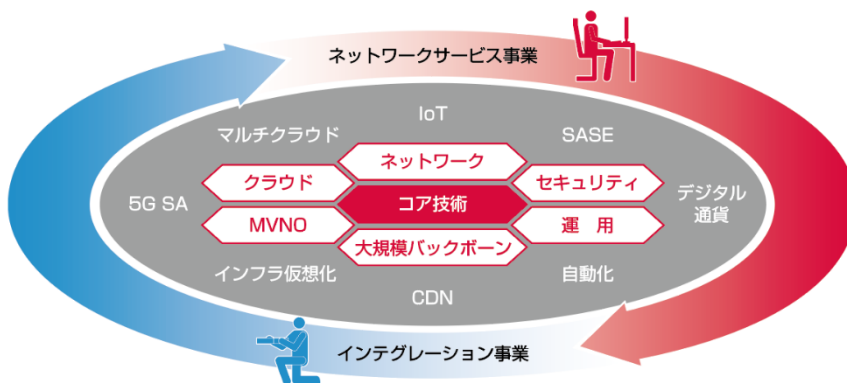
ネットワークサービス事業

IoT

マルチクラウド

SASE

ネットワーク

クラウド

セキュリティ

5G SA

コア技術

デジタル通貨

MVNO

運　用

大規模バックボーン

インフラ仮想化

自動化

CDN

インテグレーション事業